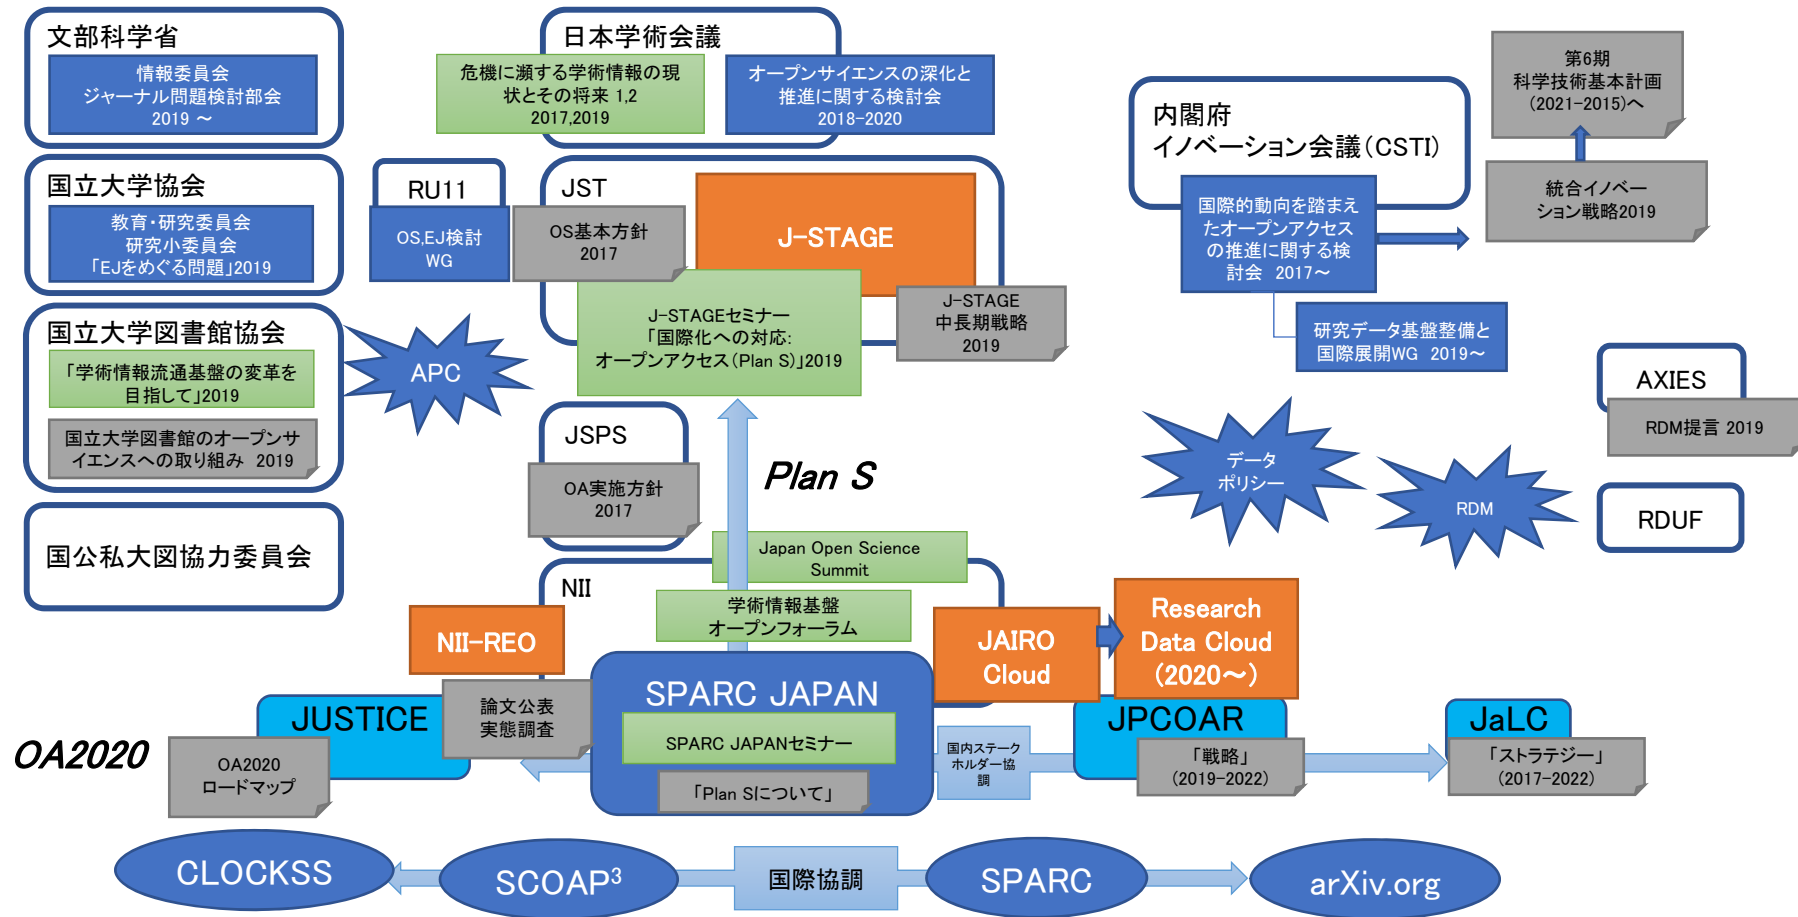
文部科学省

情報委員会
ジャーナル問題検討部会
2019 ～

日本学術会議

危機に瀕する学術情報の現状とその将来 1,2
2017,2019

オープンサイエンスの深化と推進に関する検討会
2018-2020

第6期
科学技術基本計画
（2021-2015）へ

内閣府
イノベーション会議（CSTI）

統合イノベーション戦略2019

国際的動向を踏まえたオープンアクセスの推進に関する検討会 2017～

研究データ基盤整備と国際展開WG 2019～

国立大学協会

教育・研究委員会
研究小委員会
「EJをめぐる問題」2019

RU11

OS,EJ検討WG

JST

OS基本方針
2017

J-STAGE

J-STAGEセミナー
「国際化への対応:
オープンアクセス（Plan S）」2019

J-STAGE
中長期戦略
2019

国立大学図書館協会

「学術情報流通基盤の変革を目指して」2019

国立大学図書館のオープンサイエンスへの取り組み 2019

APC

JSPS

OA実施方針
2017

Plan S

AXIES

RDM提言 2019

データ
ポリシー

RDM

RDUF

国公私大図協力委員会

Japan Open Science Summit

NII

学術情報基盤
オープンフォーラム

NII-REO

JAIRO
Cloud

Research
Data Cloud
(2020～)

SPARC JAPAN

SPARC JAPANセミナー

「Plan Sについて」

JUSTICE

論文公表
実態調査

OA2020

OA2020
ロードマップ

国内ステークホルダー協調

JPCOAR

「戦略」
（2019-2022）

JaLC

「ストラテジー」
（2017-2022）

CLOCKSS

SCOAP$^3$

国際協調

SPARC

arXiv.org